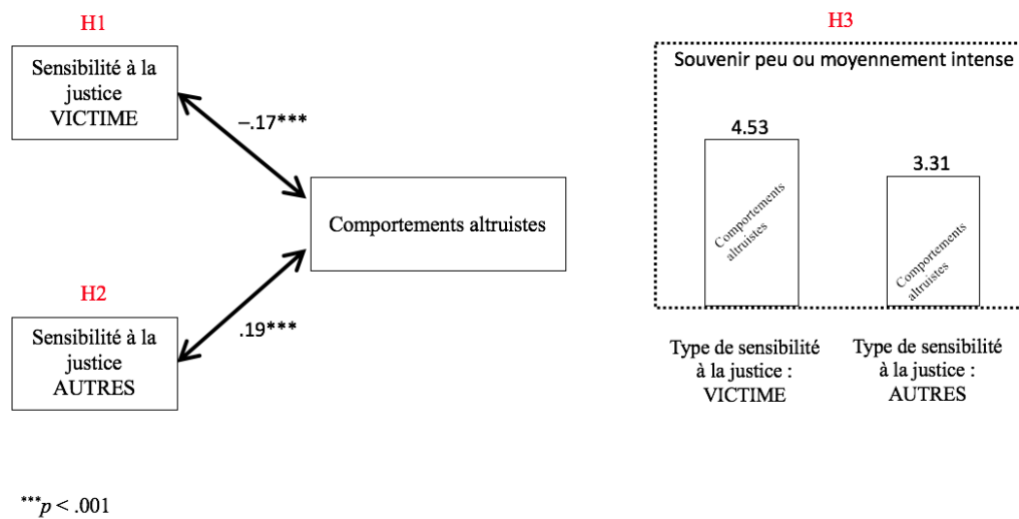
H1

Sensibilité à la justice VICTIME

−.17***

Comportements altruistes

H2

Sensibilité à la justice AUTRES

.19***

H3

Souvenir peu ou moyennement intense

4.53

Comportements altruistes

3.31

Comportements altruistes

Type de sensibilité à la justice : VICTIME

Type de sensibilité à la justice : AUTRES

***$p$ < .001